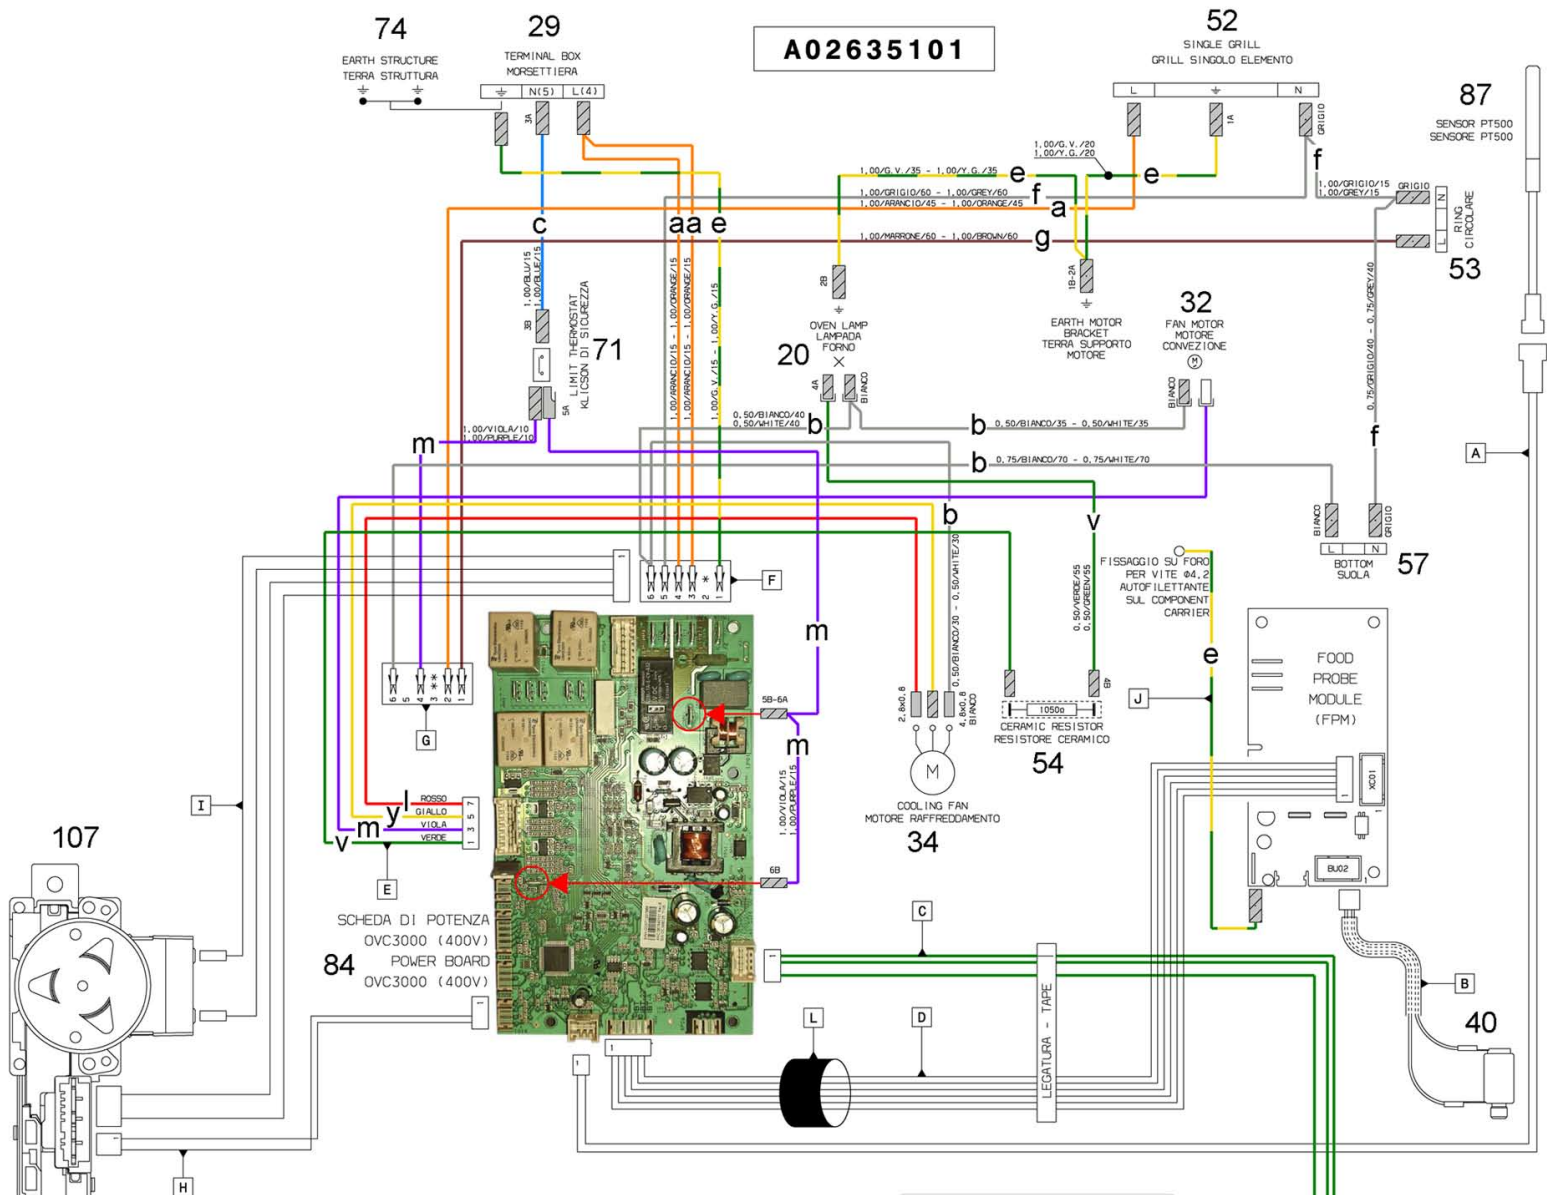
74
EARTH STRUCTURE
TERRA STRUTTURA

29
TERMINAL BOX
MORSETTIERA
N(5) L(4)
3A

A02635101

52
SINGLE GRILL
GRILL SINGOLO ELEMENTO
L N
1A
GRIGIO

87
SENSOR PT500
SENSORE PT500

1,00/G.V./35 - 1,00/Y.G./35 e
1,00/G.V./20
1,00/Y.G./20
e
1,00/GRIGIO/60 - 1,00/GREY/60 f
1,00/ARANCIO/45 - 1,00/ORANGE/45 a
f
1,00/GRIGIO/15
1,00/GREY/15
GRIGIO
N
L
RING CIRCOLARE
53
1,00/MARRONE/60 - 1,00/BROWN/60 g

c
aa e
1,00/BLU/15
1,00/BLUE/15
3B
LIMIT THERMOSTAT
KLICSON DI SICUREZZA
71
5A
1,00/ARANCIO/15 - 1,00/ORANGE/15
1,00/ARANCIO/15 - 1,00/ORANGE/15
1,00/G.V./15 - 1,00/Y.G./15

2B
OVEN LAMP
LAMPADA
FORNO
20
4A
BIANCO

1B-2A
EARTH MOTOR BRACKET
TERRA SUPPORTO MOTORE

32
FAN MOTOR
MOTORE CONVEZIONE
BIANCO

0,75/GRIGIO/40 - 0,75/GREY/40
f

m
1,00/VIOLA/10
1,00/PURPLE/10
0,50/BIANCO/40
0,50/WHITE/40
b
b 0,50/BIANCO/35 - 0,50/WHITE/35
b 0,75/BIANCO/70 - 0,75/WHITE/70

A

b
v
BIANCO
GRIGIO
L N
BOTTOM
SUOLA
57

FISSAGGIO SU FORO PER VITE Φ4,2 AUTOFILETTANTE SUL COMPONENT CARRIER
e
J

6 5 4 3 2 1
F

0,50/BIANCO/30 - 0,50/WHITE/30
0,50/VERDE/55
0,50/GREEN/55
4B

m
5B-6A
m
1,00/VIOLA/15
1,00/PURPLE/15
6B

6 5 4 3 2 1
G

2,8x0,8
4,8x0,8
BIANCO
M
COOLING FAN
MOTORE RAFFREDDAMENTO
34

1050Ω
CERAMIC RESISTOR
RESISTORE CERAMICO
54

FOOD PROBE MODULE (FPM)
XC01
BU02

I
l ROSSO
y GIALLO
m VIOLA
v VERDE
7 5 3 1
E

107

SCHEDA DI POTENZA
OVC3000 (400V)
84
POWER BOARD
OVC3000 (400V)

C
D
L
LEGATURA - TAPE

B
40

H